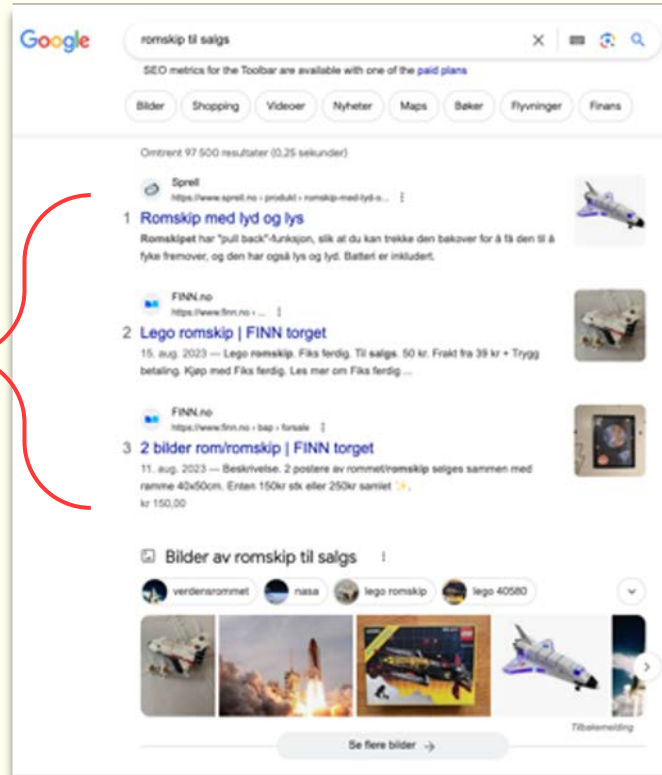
Google

romskip til salgs

SEO metrics for the Toolbar are available with one of the paid plans

Bilder Shopping Videoer Nyheter Maps Bøker Flyvninger Finans

Omtrent 97 500 resultater (0,25 sekunder)

Sprell
https://www.sprell.no › produkt › romskip-med-lyd-o...

1 Romskip med lyd og lys

Romskipet har "pull back"-funksjon, slik at du kan trekke den bakover for å få den til å fyke fremover, og den har også lys og lyd. Batteri er inkludert.

FINN.no
https://www.finn.no ›...

2 Lego romskip | FINN torget

15. aug. 2023 — Lego romskip. Fiks ferdig. Til salgs. 50 kr. Frakt fra 39 kr + Trygg betaling. Kjøp med Fiks ferdig. Les mer om Fiks ferdig ...

FINN.no
https://www.finn.no › bap › forsale

3 2 bilder rom/romskip | FINN torget

11. aug. 2023 — Beskrivelse. 2 postere av rommet/romskip selges sammen med ramme 40x50cm. Enten 150kr stk eller 250kr samlet ✨.
kr 150,00

Bilder av romskip til salgs

verdensrommet nasa lego romskip lego 40580

Tilbakemelding

Se flere bilder